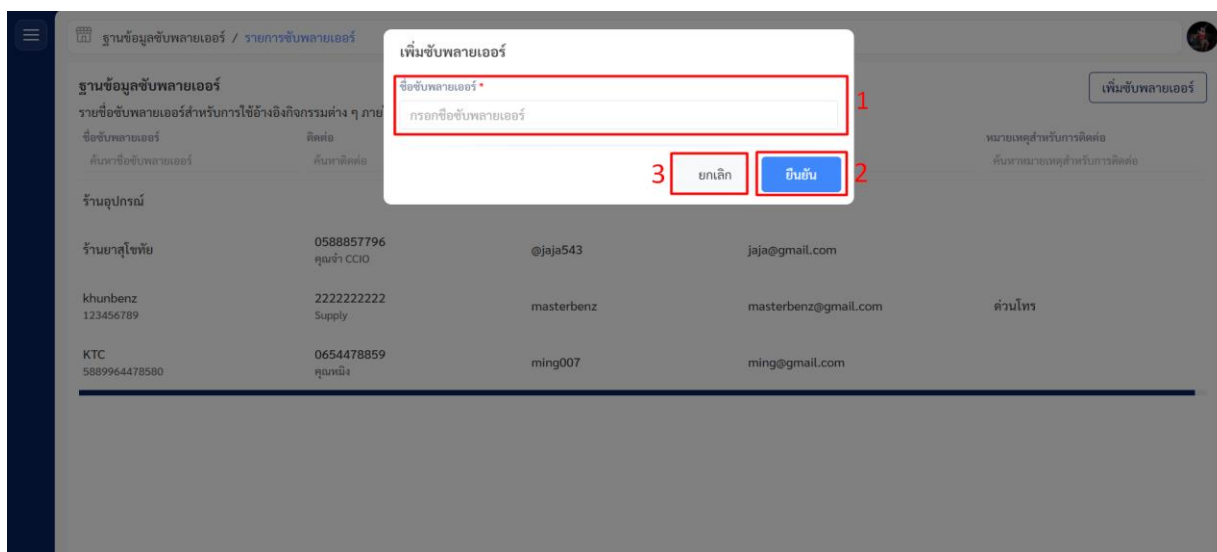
ฐานข้อมูลซัพพลายเออร์ / รายการซัพพลายเออร์

ฐานข้อมูลซัพพลายเออร์
รายชื่อซัพพลายเออร์สำหรับการใช้อ้างอิงกิจกรรมต่าง ๆ ภาย

เพิ่มซัพพลายเออร์

| ชื่อซัพพลายเออร์ | ติดต่อ | | | หมายเหตุสำหรับการติดต่อ |
|---|---|---|---|---|
| ค้นหาชื่อซัพพลายเออร์ | ค้นหาติดต่อ | | | ค้นหาหมายเหตุสำหรับการติดต่อ |
| ร้านอุปกรณ์ | | | | |
| ร้านยาสุโขทัย | 0588857796 คุณจ๋า CCIO | @jaja543 | jaja@gmail.com | |
| khunbenz 123456789 | 2222222222 Supply | masterbenz | masterbenz@gmail.com | ด่วนโทร |
| KTC 5889964478580 | 0654478859 คุณหนิง | ming007 | ming@gmail.com | |

เพิ่มซัพพลายเออร์
ชื่อซัพพลายเออร์ *
กรอกชื่อซัพพลายเออร์
1
3 ยกเลิก ยืนยัน 2